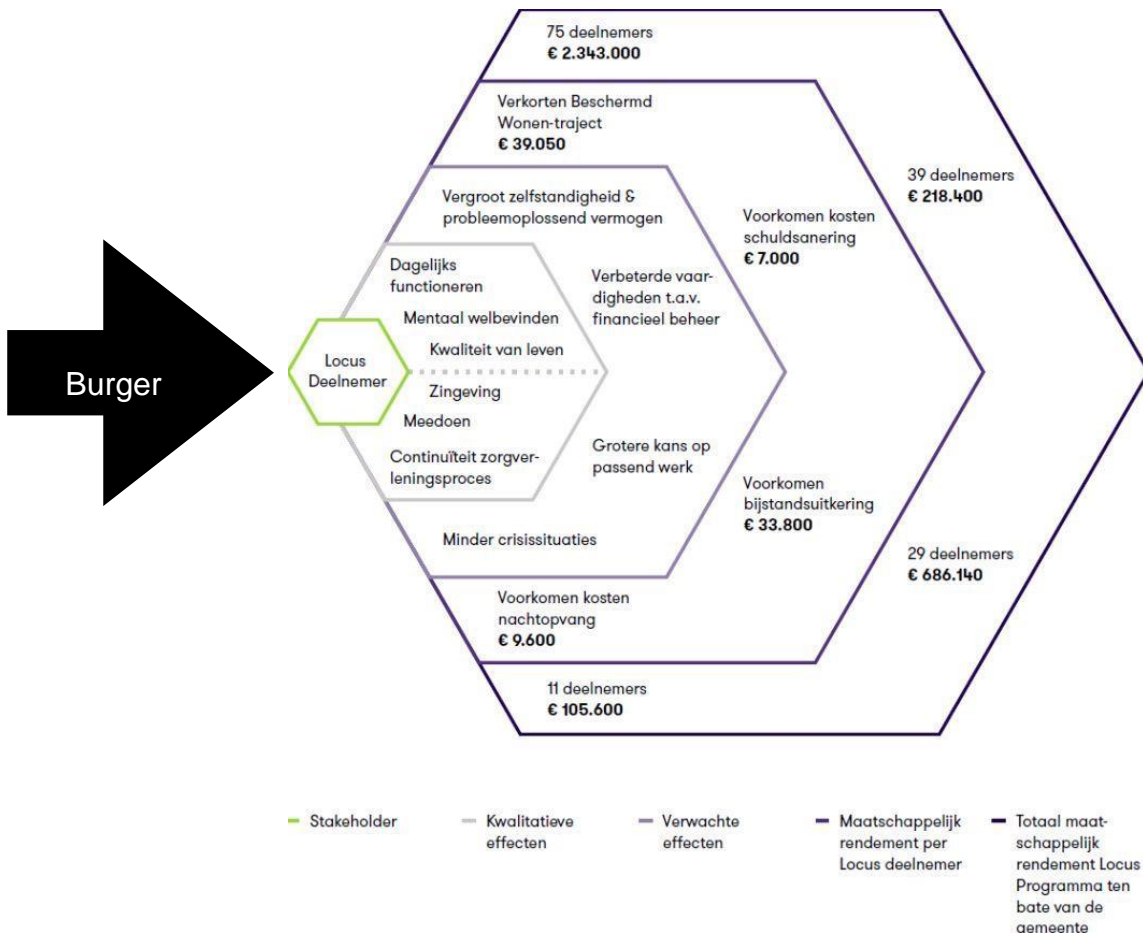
75 deelnemers
**€ 2.343.000**

Verkorten Beschermd Wonen-traject
**€ 39.050**

39 deelnemers
**€ 218.400**

Vergroot zelfstandigheid & probleemoplossend vermogen

Voorkomen kosten schuldsanering
**€ 7.000**

Burger

Dagelijks functioneren

Verbeterde vaardigheden t.a.v. financieel beheer

Mentaal welbevinden

Locus Deelnemer

Kwaliteit van leven

Zingeving

Meedoen

Grotere kans op passend werk

Continuïteit zorgverleningsproces

Voorkomen bijstandsuitkering
**€ 33.800**

Minder crisissituaties

29 deelnemers
**€ 686.140**

Voorkomen kosten nachtopvang
**€ 9.600**

11 deelnemers
**€ 105.600**

Stakeholder

Kwalitatieve effecten

Verwachte effecten

Maatschappelijk rendement per Locus deelnemer

Totaal maatschappelijk rendement Locus Programma ten bate van de gemeente